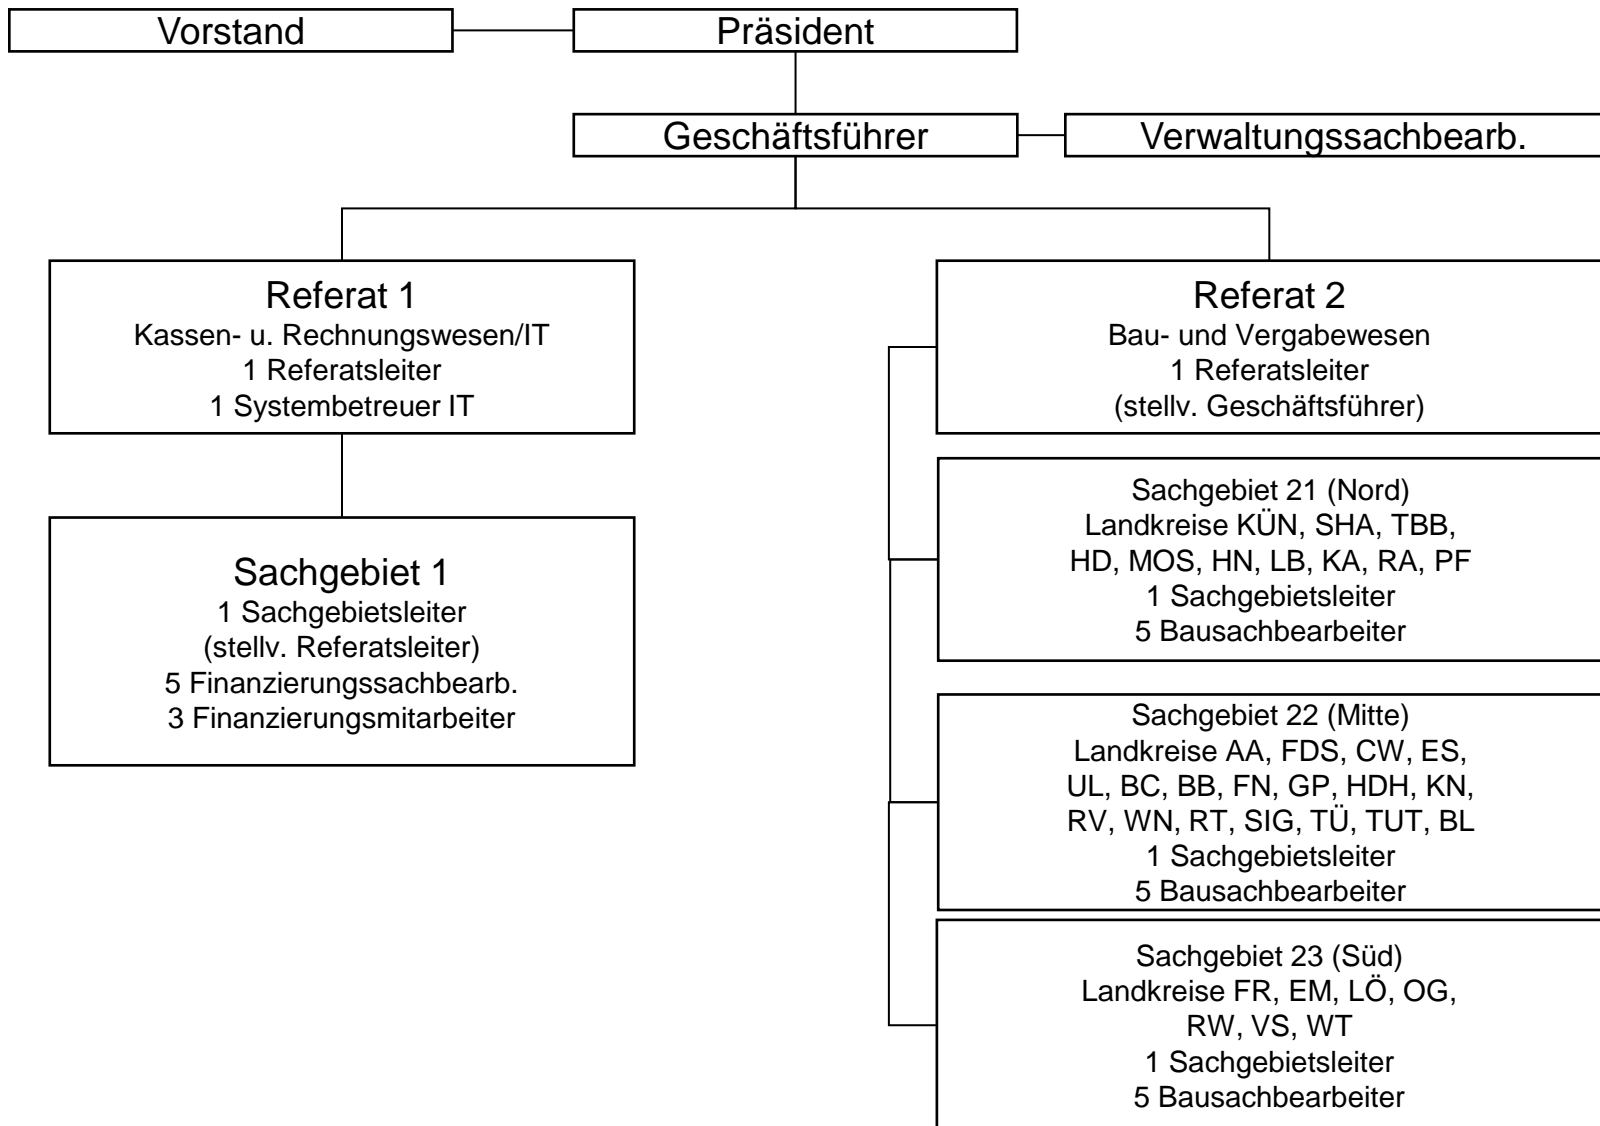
Vorstand

Präsident

Geschäftsführer

Verwaltungssachbearb.

Referat 1
Kassen- u. Rechnungswesen/IT
1 Referatsleiter
1 Systembetreuer IT

Sachgebiet 1
1 Sachgebietsleiter
(stellv. Referatsleiter)
5 Finanzierungssachbearb.
3 Finanzierungsmitarbeiter

Referat 2
Bau- und Vergabewesen
1 Referatsleiter
(stellv. Geschäftsführer)

Sachgebiet 21 (Nord)
Landkreise KÜN, SHA, TBB, HD, MOS, HN, LB, KA, RA, PF
1 Sachgebietsleiter
5 Bausachbearbeiter

Sachgebiet 22 (Mitte)
Landkreise AA, FDS, CW, ES, UL, BC, BB, FN, GP, HDH, KN, RV, WN, RT, SIG, TÜ, TUT, BL
1 Sachgebietsleiter
5 Bausachbearbeiter

Sachgebiet 23 (Süd)
Landkreise FR, EM, LÖ, OG, RW, VS, WT
1 Sachgebietsleiter
5 Bausachbearbeiter